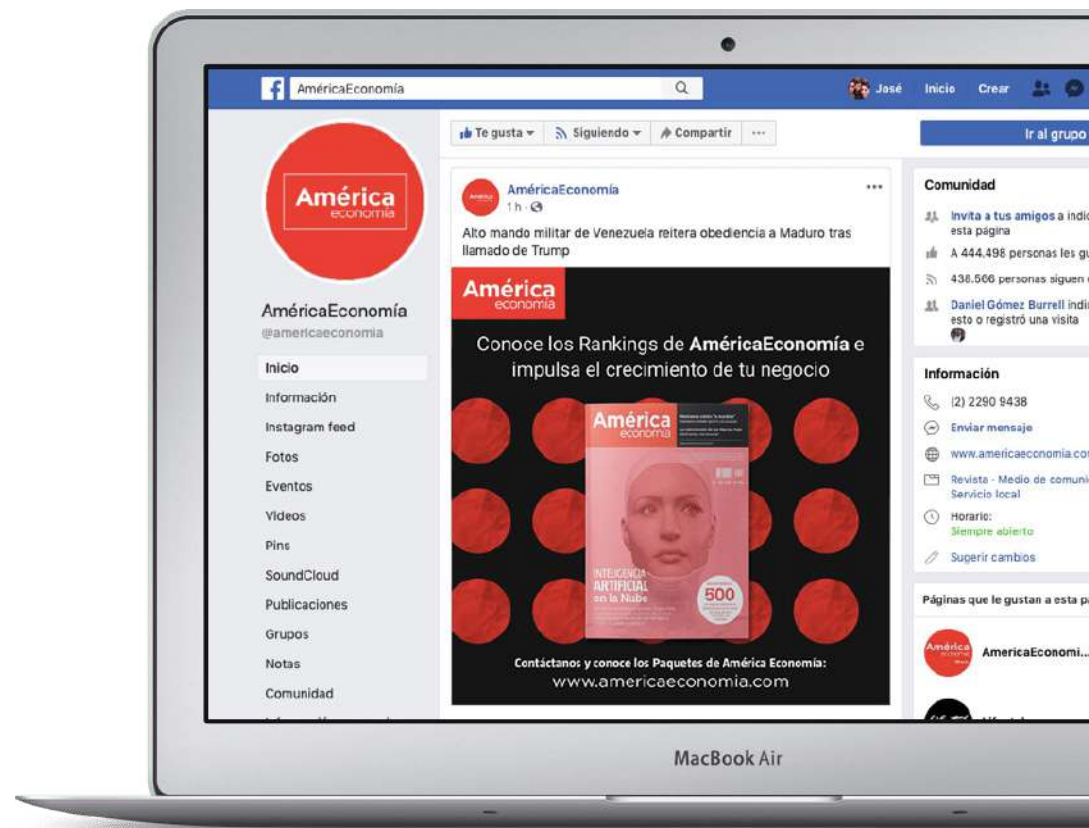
AméricaEconomía

José Inicio Crear

Te gusta Siguiendo Compartir ···

Ir al grupo

América economía

AméricaEconomía
@americaeconomia

Inicio
Información
Instagram feed
Fotos
Eventos
Videos
Pins
SoundCloud
Publicaciones
Grupos
Notas
Comunidad

AméricaEconomía
1 h

Alto mando militar de Venezuela reitera obediencia a Maduro tras llamado de Trump

América economía

Conoce los Rankings de AméricaEconomía e impulsa el crecimiento de tu negocio

América economía

INTELIGENCIA ARTIFICIAL en la Nube

500

Contáctanos y conoce los Paquetes de América Economía:
www.americaeconomia.com

Comunidad
Invita a tus amigos a indic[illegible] esta página
A 444.498 personas les gu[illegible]
438.566 personas siguen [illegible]
Daniel Gómez Burrell indic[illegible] esto o registró una visita

Información
(2) 2290 9438
Enviar mensaje
www.americaeconomia.co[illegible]
Revista · Medio de comuni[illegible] Servicio local
Horario: Siempre abierto
Sugerir cambios

Páginas que le gustan a esta p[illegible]
AmericaEconomi...

MacBook Air